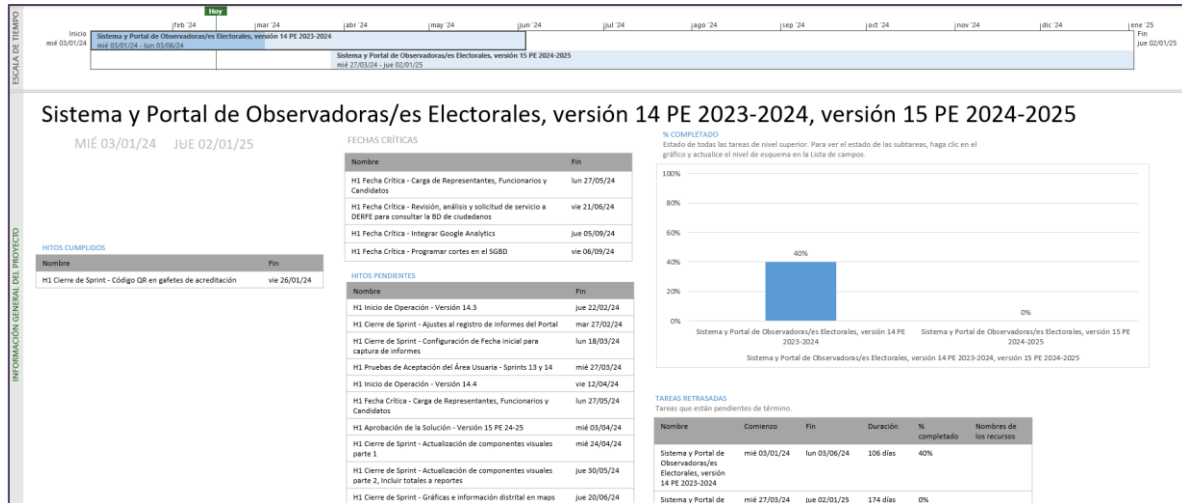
ESCALA DE TIEMPO

Hoy

feb '24 | mar '24 | abr '24 | may '24 | jun '24 | jul '24 | ago '24 | sep '24 | oct '24 | nov '24 | dic '24 | ene '25

Inicio
mié 03/01/24

Sistema y Portal de Observadoras/es Electorales, versión 14 PE 2023-2024
mié 03/01/24 - lun 03/06/24

Sistema y Portal de Observadoras/es Electorales, versión 15 PE 2024-2025
mié 27/03/24 - jue 02/01/25

Fin
jue 02/01/25

INFORMACIÓN GENERAL DEL PROYECTO

Sistema y Portal de Observadoras/es Electorales, versión 14 PE 2023-2024, versión 15 PE 2024-2025

MIÉ 03/01/24 JUE 02/01/25

HITOS CUMPLIDOS

| Nombre | Fin |
|---|---|
| H1 Cierre de Sprint - Código QR en gafetes de acreditación | vie 26/01/24 |

FECHAS CRÍTICAS

| Nombre | Fin |
|---|---|
| H1 Fecha Crítica - Carga de Representantes, Funcionarios y Candidatos | lun 27/05/24 |
| H1 Fecha Crítica - Revisión, análisis y solicitud de servicio a DERFE para consultar la BD de ciudadanos | vie 21/06/24 |
| H1 Fecha Crítica - Integrar Google Analytics | jue 05/09/24 |
| H1 Fecha Crítica - Programar cortes en el SGBD | vie 06/09/24 |

HITOS PENDIENTES

| Nombre | Fin |
|---|---|
| H1 Inicio de Operación - Versión 14.3 | jue 22/02/24 |
| H1 Cierre de Sprint - Ajustes al registro de informes del Portal | mar 27/02/24 |
| H1 Cierre de Sprint - Configuración de Fecha inicial para captura de informes | lun 18/03/24 |
| H1 Pruebas de Aceptación del Área Usuaria - Sprints 13 y 14 | mié 27/03/24 |
| H1 Inicio de Operación - Versión 14.4 | vie 12/04/24 |
| H1 Fecha Crítica - Carga de Representantes, Funcionarios y Candidatos | lun 27/05/24 |
| H1 Aprobación de la Solución - Versión 15 PE 24-25 | mié 03/04/24 |
| H1 Cierre de Sprint - Actualización de componentes visuales parte 1 | mié 24/04/24 |
| H1 Cierre de Sprint - Actualización de componentes visuales parte 2, Incluir totales a reportes | jue 30/05/24 |
| H1 Cierre de Sprint - Gráficas e información distrital en maps | jue 20/06/24 |

% COMPLETADO
Estado de todas las tareas de nivel superior. Para ver el estado de las subtareas, haga clic en el gráfico y actualice el nivel de esquema en la Lista de campos.

100%
80%
60%
40%
20%
0%

40%
0%

Sistema y Portal de Observadoras/es Electorales, versión 14 PE 2023-2024
Sistema y Portal de Observadoras/es Electorales, versión 15 PE 2024-2025
Sistema y Portal de Observadoras/es Electorales, versión 14 PE 2023-2024, versión 15 PE 2024-2025

TAREAS RETRASADAS
Tareas que están pendientes de término.

| Nombre | Comienzo | Fin | Duración | % completado | Nombres de los recursos |
|---|---|---|---|---|---|
| Sistema y Portal de Observadoras/es Electorales, versión 14 PE 2023-2024 | mié 03/01/24 | lun 03/06/24 | 106 días | 40% | |
| Sistema y Portal de | mié 27/03/24 | jue 02/01/25 | 174 días | 0% | |